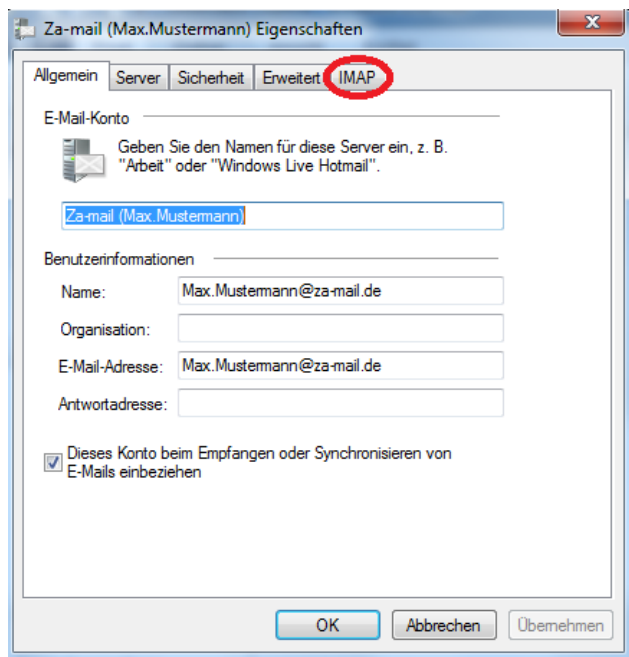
Za-mail (Max.Mustermann) Eigenschaften

Allgemein | Server | Sicherheit | Erweitert | IMAP

E-Mail-Konto

Geben Sie den Namen für diese Server ein, z. B. "Arbeit" oder "Windows Live Hotmail".

Za-mail (Max.Mustermann)

Benutzerinformationen

Name: Max.Mustermann@za-mail.de

Organisation:

E-Mail-Adresse: Max.Mustermann@za-mail.de

Antwortadresse:

Dieses Konto beim Empfangen oder Synchronisieren von E-Mails einbeziehen

OK | Abbrechen | Übernehmen